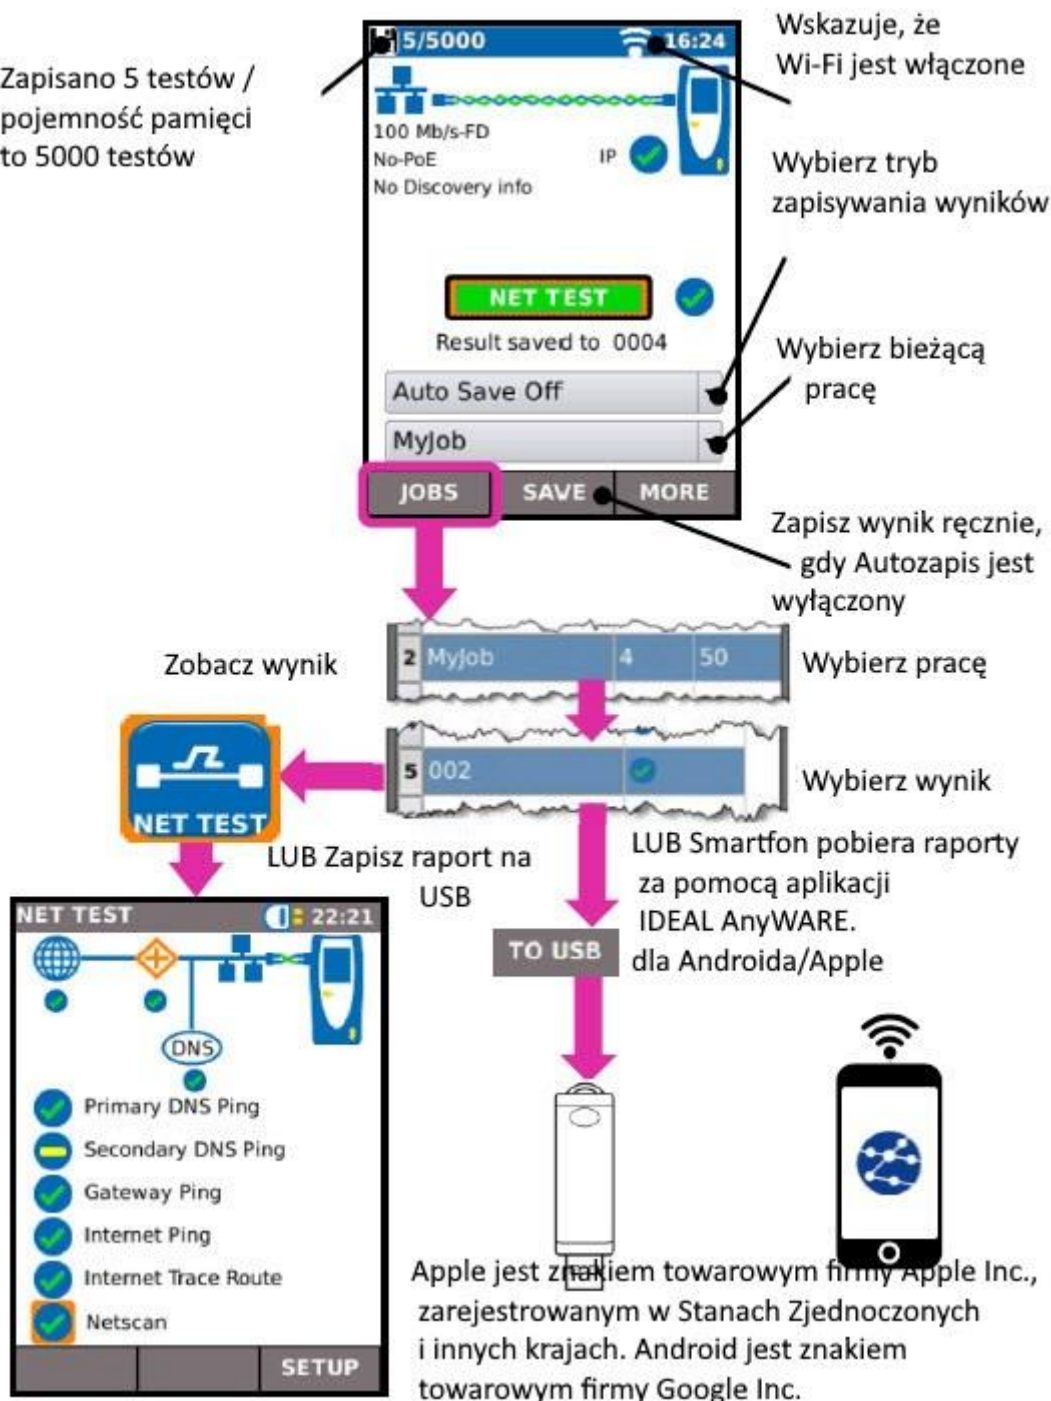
Zapisano 5 testów / pojemność pamięci to 5000 testów

5/5000 16:24

Wskazuje, że Wi-Fi jest włączone

100 Mb/s-FD
No-PoE
No Discovery info
IP

Wybierz tryb zapisywania wyników

NET TEST

Result saved to 0004

Wybierz bieżącą pracę

Auto Save Off

MyJob

JOBS SAVE MORE

Zapisz wynik ręcznie, gdy Autozapis jest wyłączony

Zobacz wynik

| 2 | MyJob | 4 | 50 |
|---|---|---|---|

Wybierz pracę

| 5 | 002 | |
|---|---|---|

Wybierz wynik

NET TEST

LUB Zapisz raport na USB

LUB Smartfon pobiera raporty za pomocą aplikacji IDEAL AnyWARE. dla Androida/Apple

TO USB

NET TEST 22:21

DNS

Primary DNS Ping
Secondary DNS Ping
Gateway Ping
Internet Ping
Internet Trace Route
Netscan

SETUP

Apple jest znakiem towarowym firmy Apple Inc., zarejestrowanym w Stanach Zjednoczonych i innych krajach. Android jest znakiem towarowym firmy Google Inc.